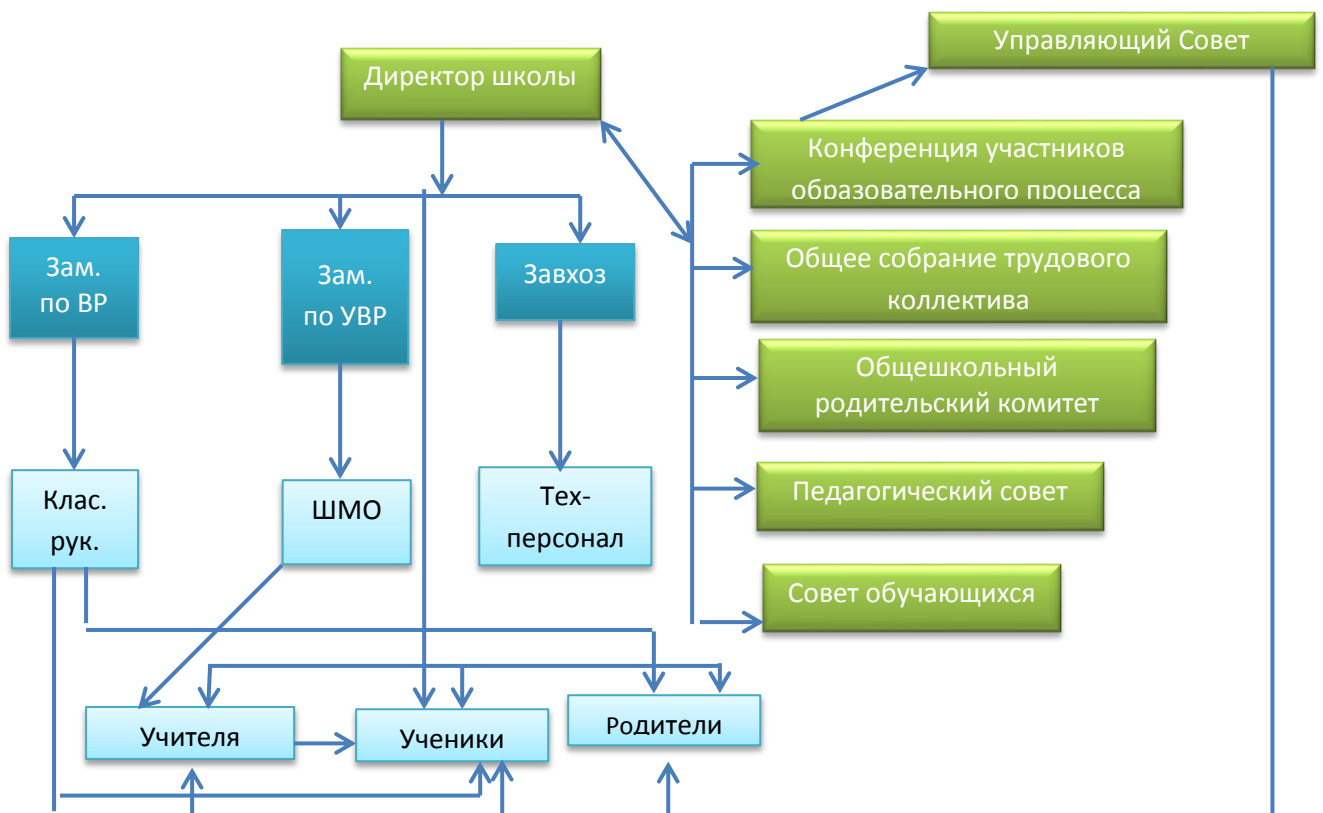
Управляющий Совет

Директор школы

Конференция участников образовательного процесса

Общее собрание трудового коллектива

Общешкольный родительский комитет

Педагогический совет

Совет обучающихся

Зам. по ВР

Зам. по УВР

Завхоз

Клас. рук.

ШМО

Тех-персонал

Учителя

Ученики

Родители